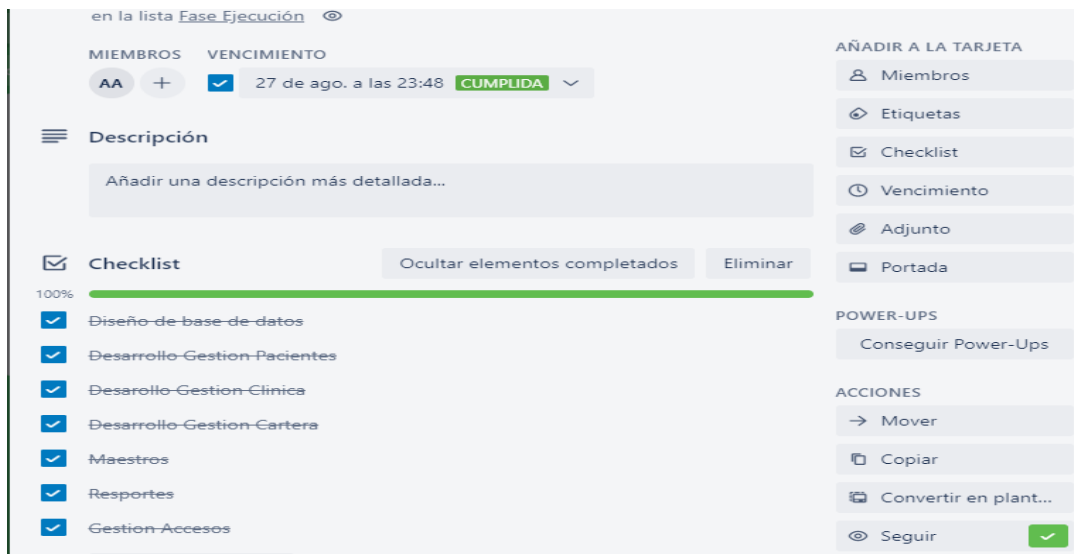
en la lista Fase Ejecución

MIEMBROS VENCIMIENTO

AA + 27 de ago. a las 23:48 CUMPLIDA

Descripción

Añadir una descripción más detallada...

Checklist

Ocultar elementos completados Eliminar

100%

Diseño de base de datos

Desarrollo Gestion Pacientes

Desarrollo Gestion Clinica

Desarrollo Gestion Cartera

Maestros

Resportes

Gestion Accesos

AÑADIR A LA TARJETA

Miembros

Etiquetas

Checklist

Vencimiento

Adjunto

Portada

POWER-UPS

Conseguir Power-Ups

ACCIONES

Mover

Copiar

Convertir en plant...

Seguir